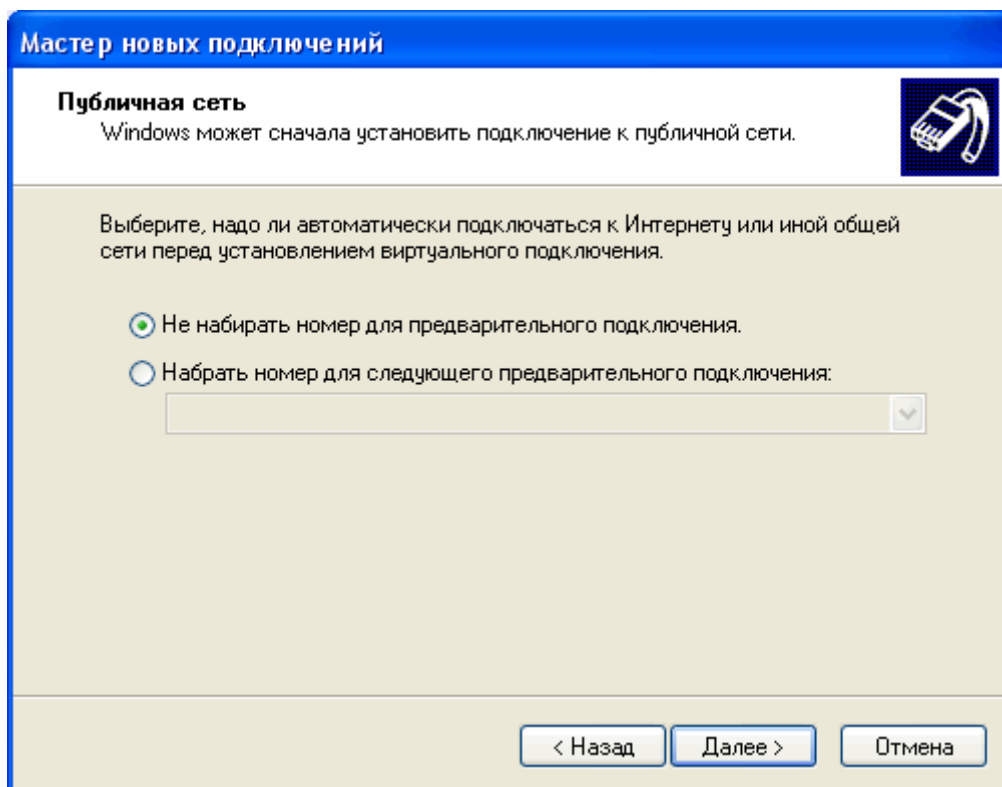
Мастер новых подключений

Публичная сеть
Windows может сначала установить подключение к публичной сети.

Выберите, надо ли автоматически подключаться к Интернету или иной общей сети перед установлением виртуального подключения.

Не набирать номер для предварительного подключения.

Набрать номер для следующего предварительного подключения:

< Назад

Далее >

Отмена